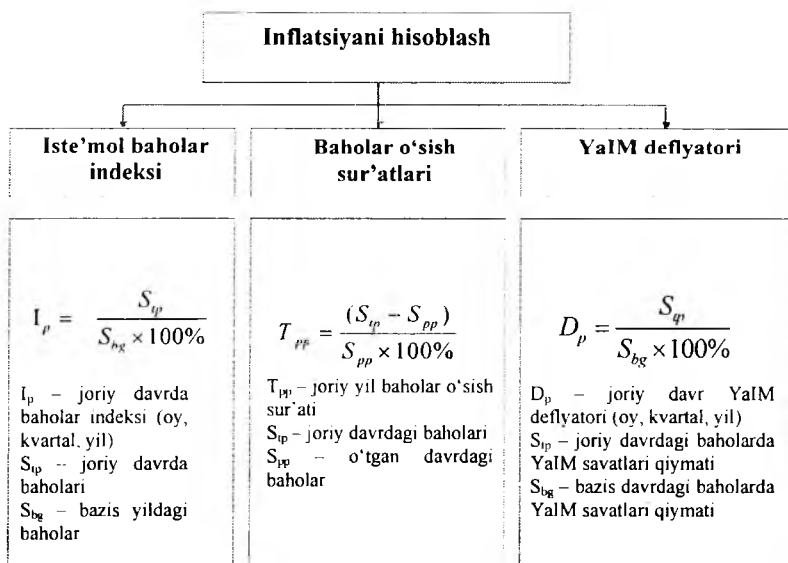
Inflatsiyani hisoblash

Iste'mol baholar indeksi

$I_p = \frac{S_{tp}}{S_{bg} \times 100\%}$

$I_p$ – joriy davrda baholar indeksi (oy, kvartal, yil)
$S_{tp}$ – joriy davrda baholari
$S_{bg}$ – bazis yildagi baholar

Baholar o'sish sur'atlari

$T_{pp} = \frac{(S_{tp} - S_{pp})}{S_{pp} \times 100\%}$

$T_{pp}$ – joriy yil baholar o'sish sur'ati
$S_{tp}$ – joriy davrdagi baholari
$S_{pp}$ – o'tgan davrdagi baholar

YaIM deflyatori

$D_p = \frac{S_{tp}}{S_{bg} \times 100\%}$

$D_p$ – joriy davr YaIM deflyatori (oy, kvartal, yil)
$S_{tp}$ – joriy davrdagi baholarda YaIM savatlari qiymati
$S_{bg}$ – bazis davrdagi baholarda YaIM savatlari qiymati